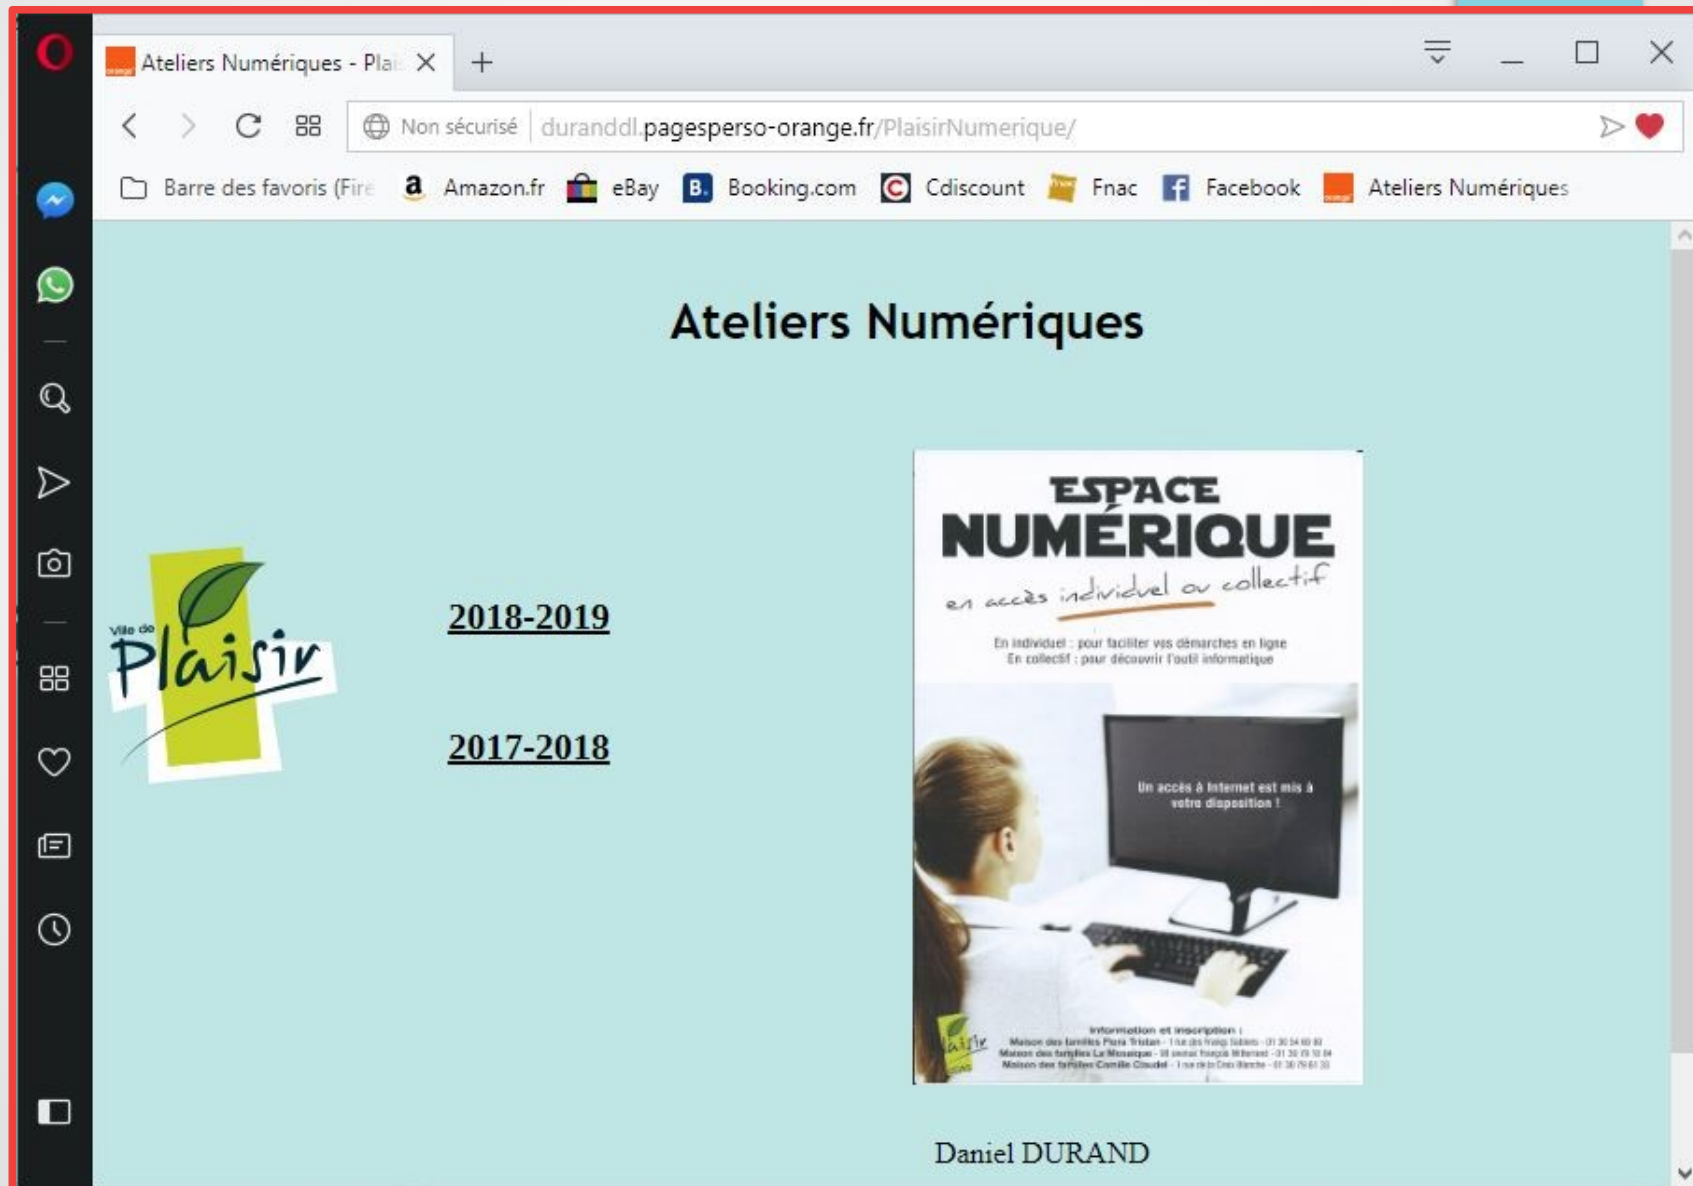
Ateliers Numériques - Plai

Non sécurisé duranddl.pagesperso-orange.fr/PlaisirNumerique/

Barre des favoris (Fire Amazon.fr eBay Booking.com Cdiscount Fnac Facebook Ateliers Numériques

Ateliers Numériques

Ville de Plaisir

2018-2019

2017-2018

ESPACE NUMÉRIQUE

en accès individuel ou collectif

En individuel : pour faciliter vos démarches en ligne
En collectif : pour découvrir l'outil informatique

Un accès à Internet est mis à votre disposition !

Information et inscription :
Maison des familles Flora Tristan - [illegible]
Maison des familles La Mosaïque - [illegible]
Maison des familles Camille Claudel - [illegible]

Daniel DURAND